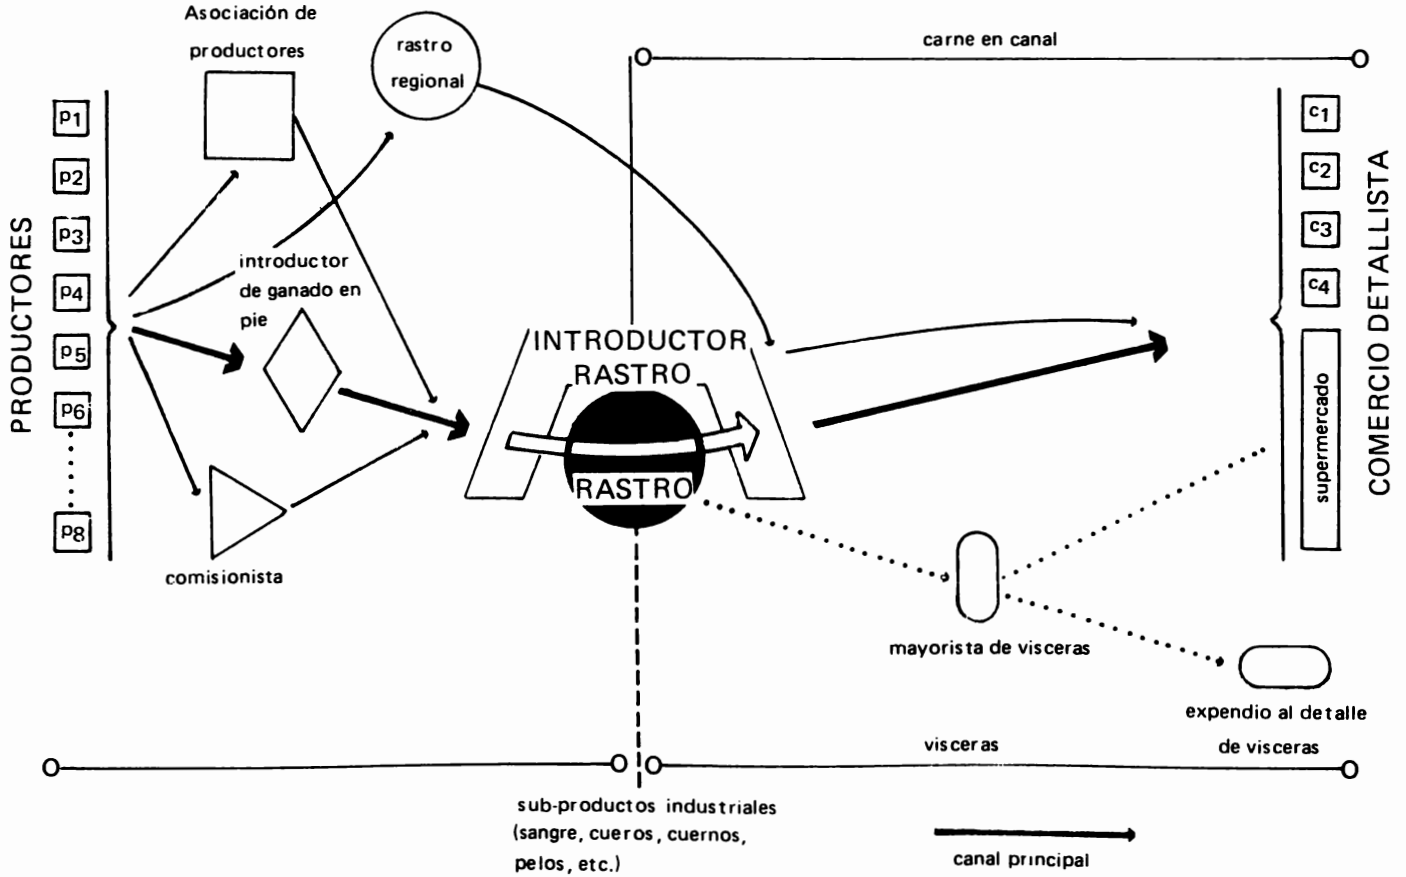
PRODUCTORES

p1
p2
p3
p4
p5
p6
p8

Asociación de productores

rastro regional

carne en canal

introductor de ganado en pie

comisionista

INTRODUCTOR
RASTRO
RASTRO

COMERCIO DETALLISTA

c1
c2
c3
c4
supermercado

mayorista de visceras

expendio al detalle de visceras

visceras

sub-productos industriales (sangre, cueros, cuernos, pelos, etc.)

canal principal